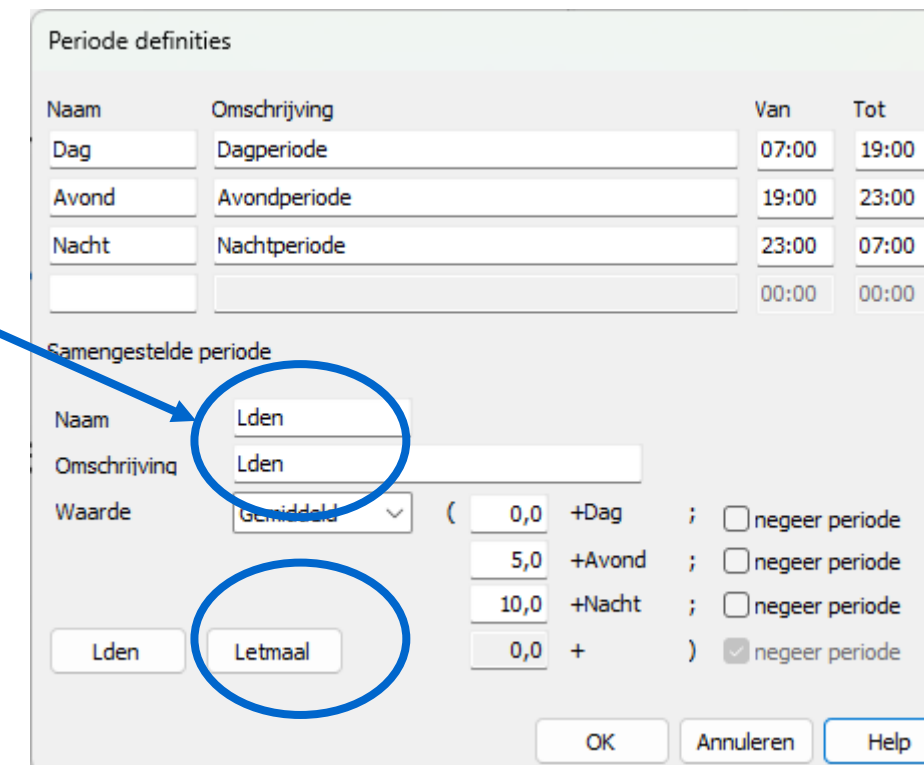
Periode definities

| Naam | Omschrijving | Van | Tot |
|---|---|---|---|
| Dag | Dagperiode | 07:00 | 19:00 |
| Avond | Avondperiode | 19:00 | 23:00 |
| Nacht | Nachtperiode | 23:00 | 07:00 |
| | | 00:00 | 00:00 |

Samengestelde periode

Naam Lden

Omschrijving Lden

Waarde Gemiddeld ( 0,0 +Dag ; negeer periode

5,0 +Avond ; negeer periode

10,0 +Nacht ; negeer periode

Lden Letmaal 0,0 + ) negeer periode

OK Annuleren Help